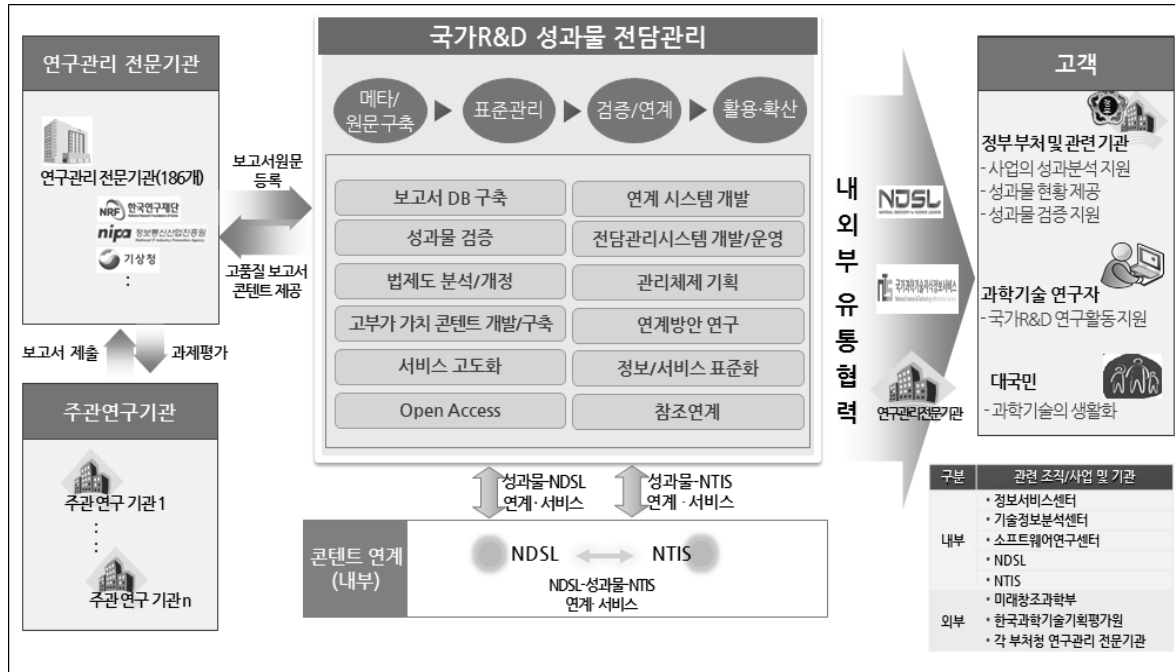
연구관리 전문기관

연구관리 전문기관(186개)

NRF 한국연구재단

nipa 정보통신산업진흥원

기상청

:

보고서원문 등록

고품질 보고서 콘텐트 제공

보고서 제출

과제평가

주관연구기관

주관 연구 기관1

:

주관 연구 기관n

국가R&D 성과물 전담관리

메타/원문구축 ▶ 표준관리 ▶ 검증/연계 ▶ 활용·확산

| 보고서 DB 구축 | 연계 시스템 개발 |
|---|---|
| 성과물 검증 | 전담관리시스템 개발/운영 |
| 법제도 분석/개정 | 관리체제 기획 |
| 고부가 가치 콘텐트 개발/구축 | 연계방안 연구 |
| 서비스 고도화 | 정보/서비스 표준화 |
| Open Access | 참조연계 |

성과물-NDSL 연계· 서비스

성과물-NTIS 연계 · 서비스

콘텐트 연계 (내부)

NDSL NTIS

NDSL-성과물-NTIS 연계· 서비스

내 외 부 유 통 협 력

NDSL

국가과학기술지식정보서비스

연구관리전문기관

고객

정부 부처 및 관련 기관
- 사업의 성과분석 지원
- 성과물 현황제공
- 성과물 검증 지원

과학기술 연구자
- 국가R&D 연구활동지원

대국민
- 과학기술의 생활화

| 구분 | 관련 조직/사업 및 기관 |
|---|---|
| 내부 | • 정보서비스센터<br>• 기술정보분석센터<br>• 소프트웨어연구센터<br>• NDSL<br>• NTIS |
| 외부 | • 미래창조과학부<br>• 한국과학기술기획평가원<br>• 각 부처청 연구관리 전문기관 |